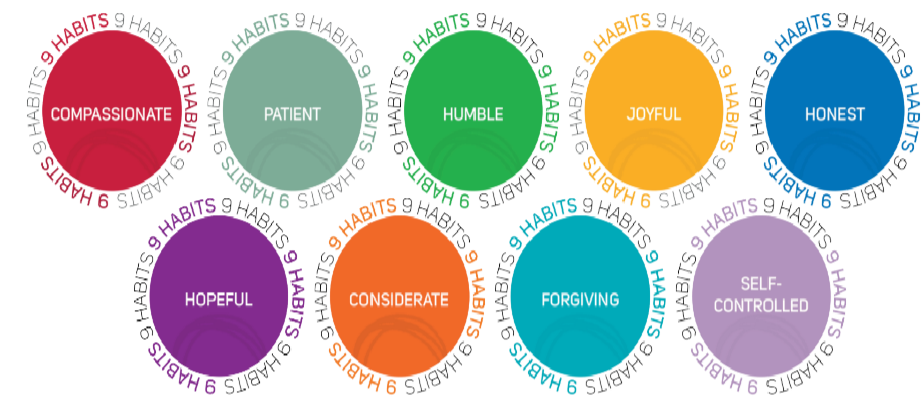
9 HABITS 9 HABITS 9 HABITS 9 HABITS 9 HABITS 9 HABITS
COMPASSIONATE

9 HABITS 9 HABITS 9 HABITS 9 HABITS 9 HABITS 9 HABITS
PATIENT

9 HABITS 9 HABITS 9 HABITS 9 HABITS 9 HABITS 9 HABITS
HUMBLE

9 HABITS 9 HABITS 9 HABITS 9 HABITS 9 HABITS 9 HABITS
JOYFUL

9 HABITS 9 HABITS 9 HABITS 9 HABITS 9 HABITS 9 HABITS
HONEST

9 HABITS 9 HABITS 9 HABITS 9 HABITS 9 HABITS 9 HABITS
HOPEFUL

9 HABITS 9 HABITS 9 HABITS 9 HABITS 9 HABITS 9 HABITS
CONSIDERATE

9 HABITS 9 HABITS 9 HABITS 9 HABITS 9 HABITS 9 HABITS
FORGIVING

9 HABITS 9 HABITS 9 HABITS 9 HABITS 9 HABITS 9 HABITS
SELF-CONTROLLED